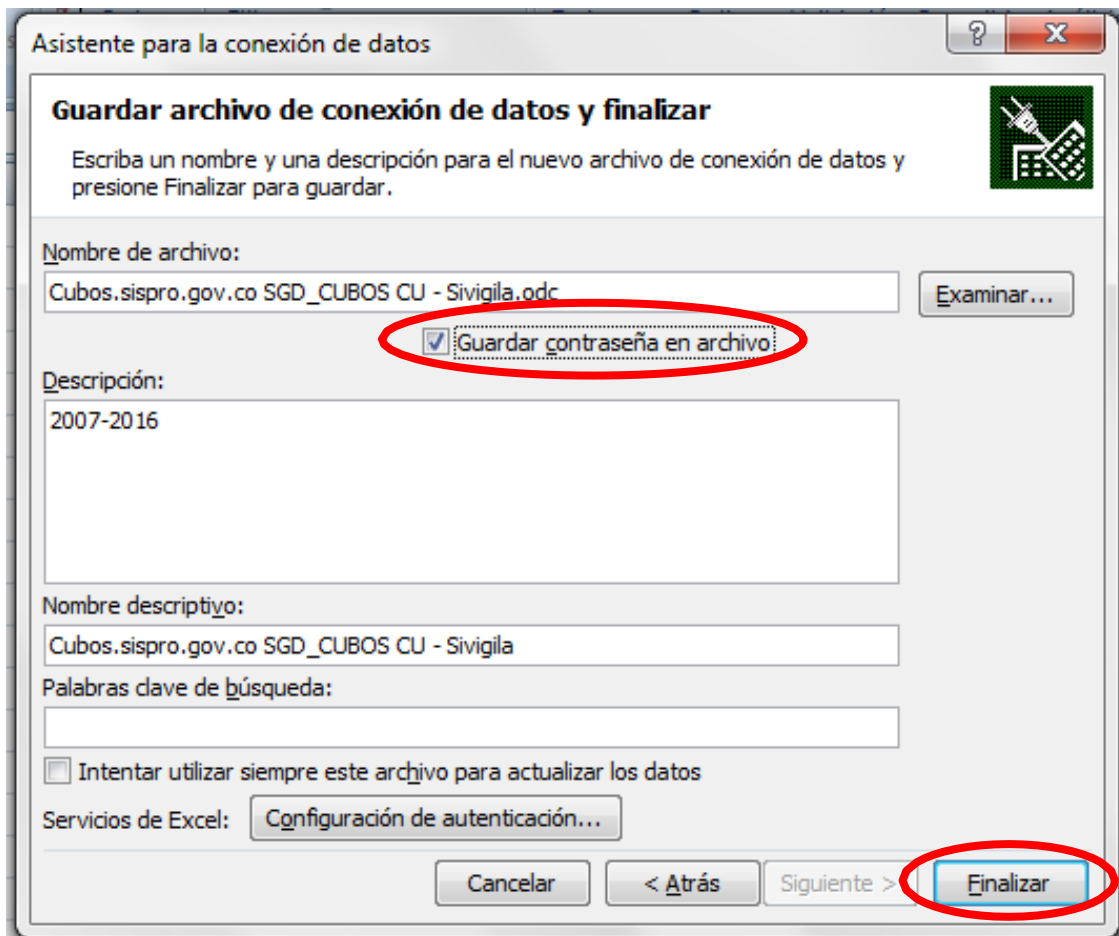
Asistente para la conexión de datos

?

X

Guardar archivo de conexión de datos y finalizar

Escriba un nombre y una descripción para el nuevo archivo de conexión de datos y presione Finalizar para guardar.

Nombre de archivo:

Cubos.sispro.gov.co SGD_CUBOS CU - Sivigila.odc

Examinar...

Guardar contraseña en archivo

Descripción:

2007-2016

Nombre descriptivo:

Cubos.sispro.gov.co SGD_CUBOS CU - Sivigila

Palabras clave de búsqueda:

Intentar utilizar siempre este archivo para actualizar los datos

Servicios de Excel:

Configuración de autenticación...

Cancelar

< Atrás

Siguiente >

Finalizar